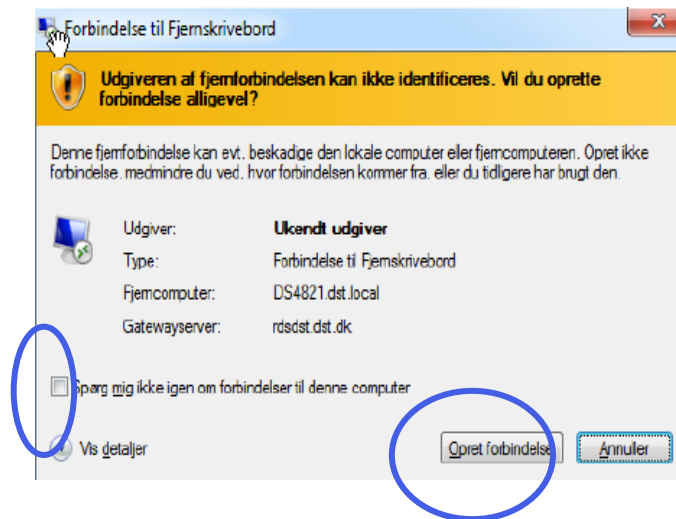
Forbindelse til Fjernskrivebord

x

Udgiveren af fjernforbindelsen kan ikke identificeres. Vil du oprette forbindelse alligevel?

Denne fjernforbindelse kan evt. beskadige den lokale computer eller fjerncomputeren. Opret ikke forbindelse, medmindre du ved, hvor forbindelsen kommer fra, eller du tidligere har brugt den.

| | |
|---|---|
| Udgiver: | Ukendt udgiver |
| Type: | Forbindelse til Fjernskrivebord |
| Fjerncomputer: | DS4821.dst.local |
| Gatewayserver: | rdsdst.dst.dk |

Spørg mig ikke igen om forbindelser til denne computer

Vis detaljer

Opret forbindelse

Annuller